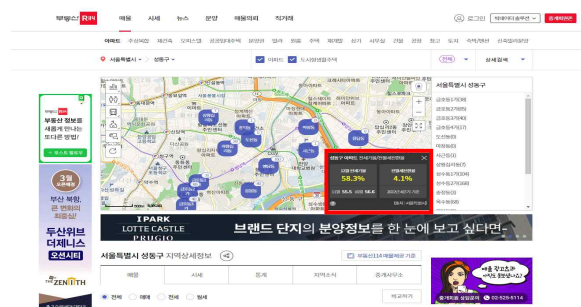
부동산R114 매물 시세 뉴스 분양 매물의뢰 직거래 로그인 빅데이터솔루션 중개회원

아파트 주상복합 재건축 오피스텔 분양권 입주권 빌라 원룸 주택 토지 사무실 상가 건물 공장 창고 도시형 분양권 지식산업센터

서울특별시 성동구 아파트 도시생활형주택 상세검색

부동산 정보를 새롭게 커스텀하다! + 퀵스트 렛츠고

3월 오픈예정 부산 해운대 두산위브 더제니스 오션시티 THE ZENITH

성동구 아파트 전세가율 전월세전환율
58.3% 4.1%

서울특별시 성동구
금호동1가 금호동2가 금호동3가 금호동4가 도선동 마장동 사근동 상왕십리동 성수동1가 성수동2가 송정동 옥수동

I PARK LOTTE CASTLE PRUGIO 브랜드 단지의 분양정보를 한 눈에 보고 싶다면...

서울특별시 성동구 지역상세정보 부동산114매물제공 기준

매물 시세 통계 지역뉴스 중개사무소

전체 매매 전세 월세 비교하기